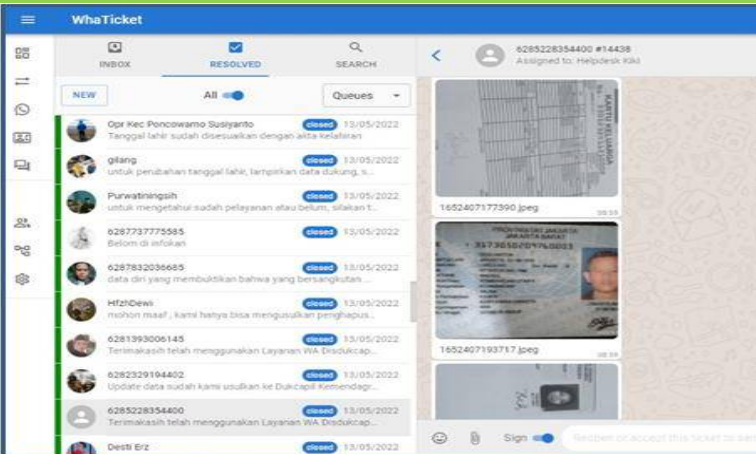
WhaTicket

INBOX RESOLVED SEARCH

NEW All Queues

Opr Kec Poncowarno Susiyanto closed 13/05/2022
Tanggal lahir sudah disesuaikan dengan akta kelahiran

gilang closed 13/05/2022
untuk perubahan tanggal lahir, lampirkan data dukung, s...

Purwatiningsih closed 13/05/2022
untuk mengetahui sudah pelayanan atau belum, silakan t...

6287737775585 closed 13/05/2022
Belom di infokan

6287832036665 closed 13/05/2022
data diri yang membuktikan bahwa yang bersangkutan ...

HfzhDewi closed 13/05/2022
mohon maaf , kami hanya bisa mengusulkan penghapus...

6281393006145 closed 13/05/2022
Terimakasih telah menggunakan Layanan WA Disdukcap...

6282329194402 closed 13/05/2022
Update data sudah kami usulkan ke Dukcapil Kemendagr...

6285228354400 closed 13/05/2022
Terimakasih telah menggunakan Layanan WA Disdukcap...

Desti Erz closed 13/05/2022

6285228354400 #14438
Assigned to: Helpdesk Kiki

KARTU KELUARGA

1652407177390.jpeg
08:59

PROVINSI JAWA TENGAH

1652407193717.jpeg
08:59

Sign

Reopen or accept this ticket to se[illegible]